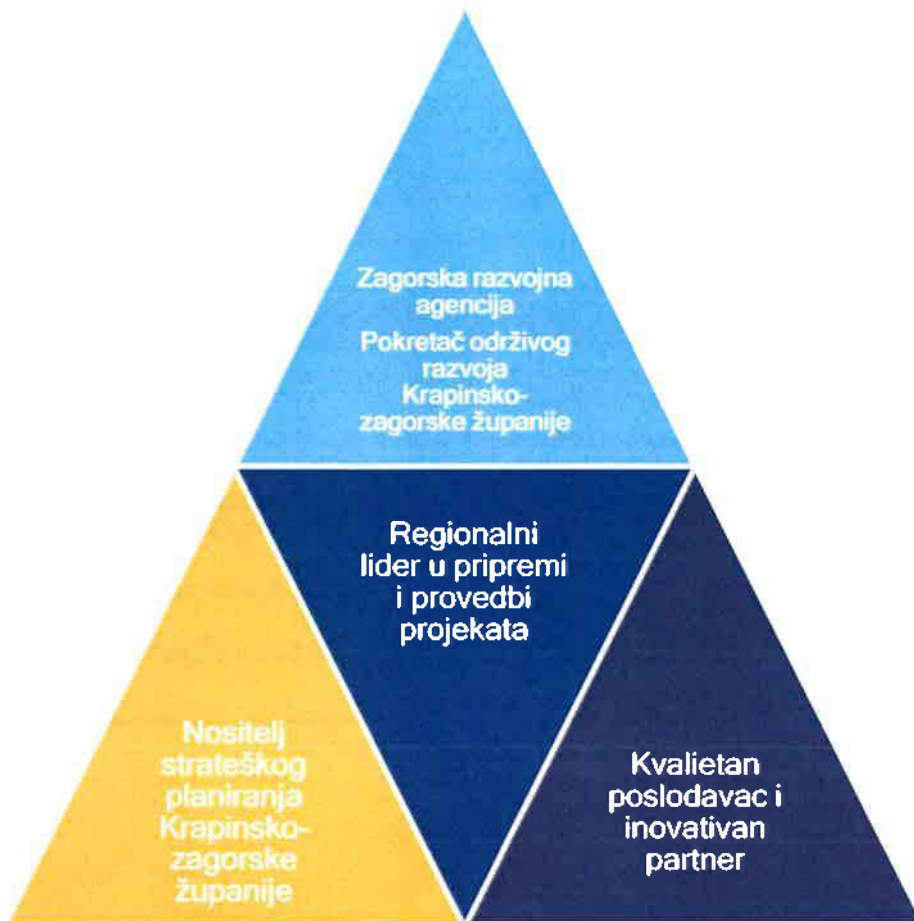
Zagorska razvojna agencija
Pokretač održivog razvoja Krapinsko-zagorske županije

Regionalni lider u pripremi i provedbi projekata

Nositelj strateškog planiranja Krapinsko-zagorske županije

Kvalietan poslodavac i inovativan partner